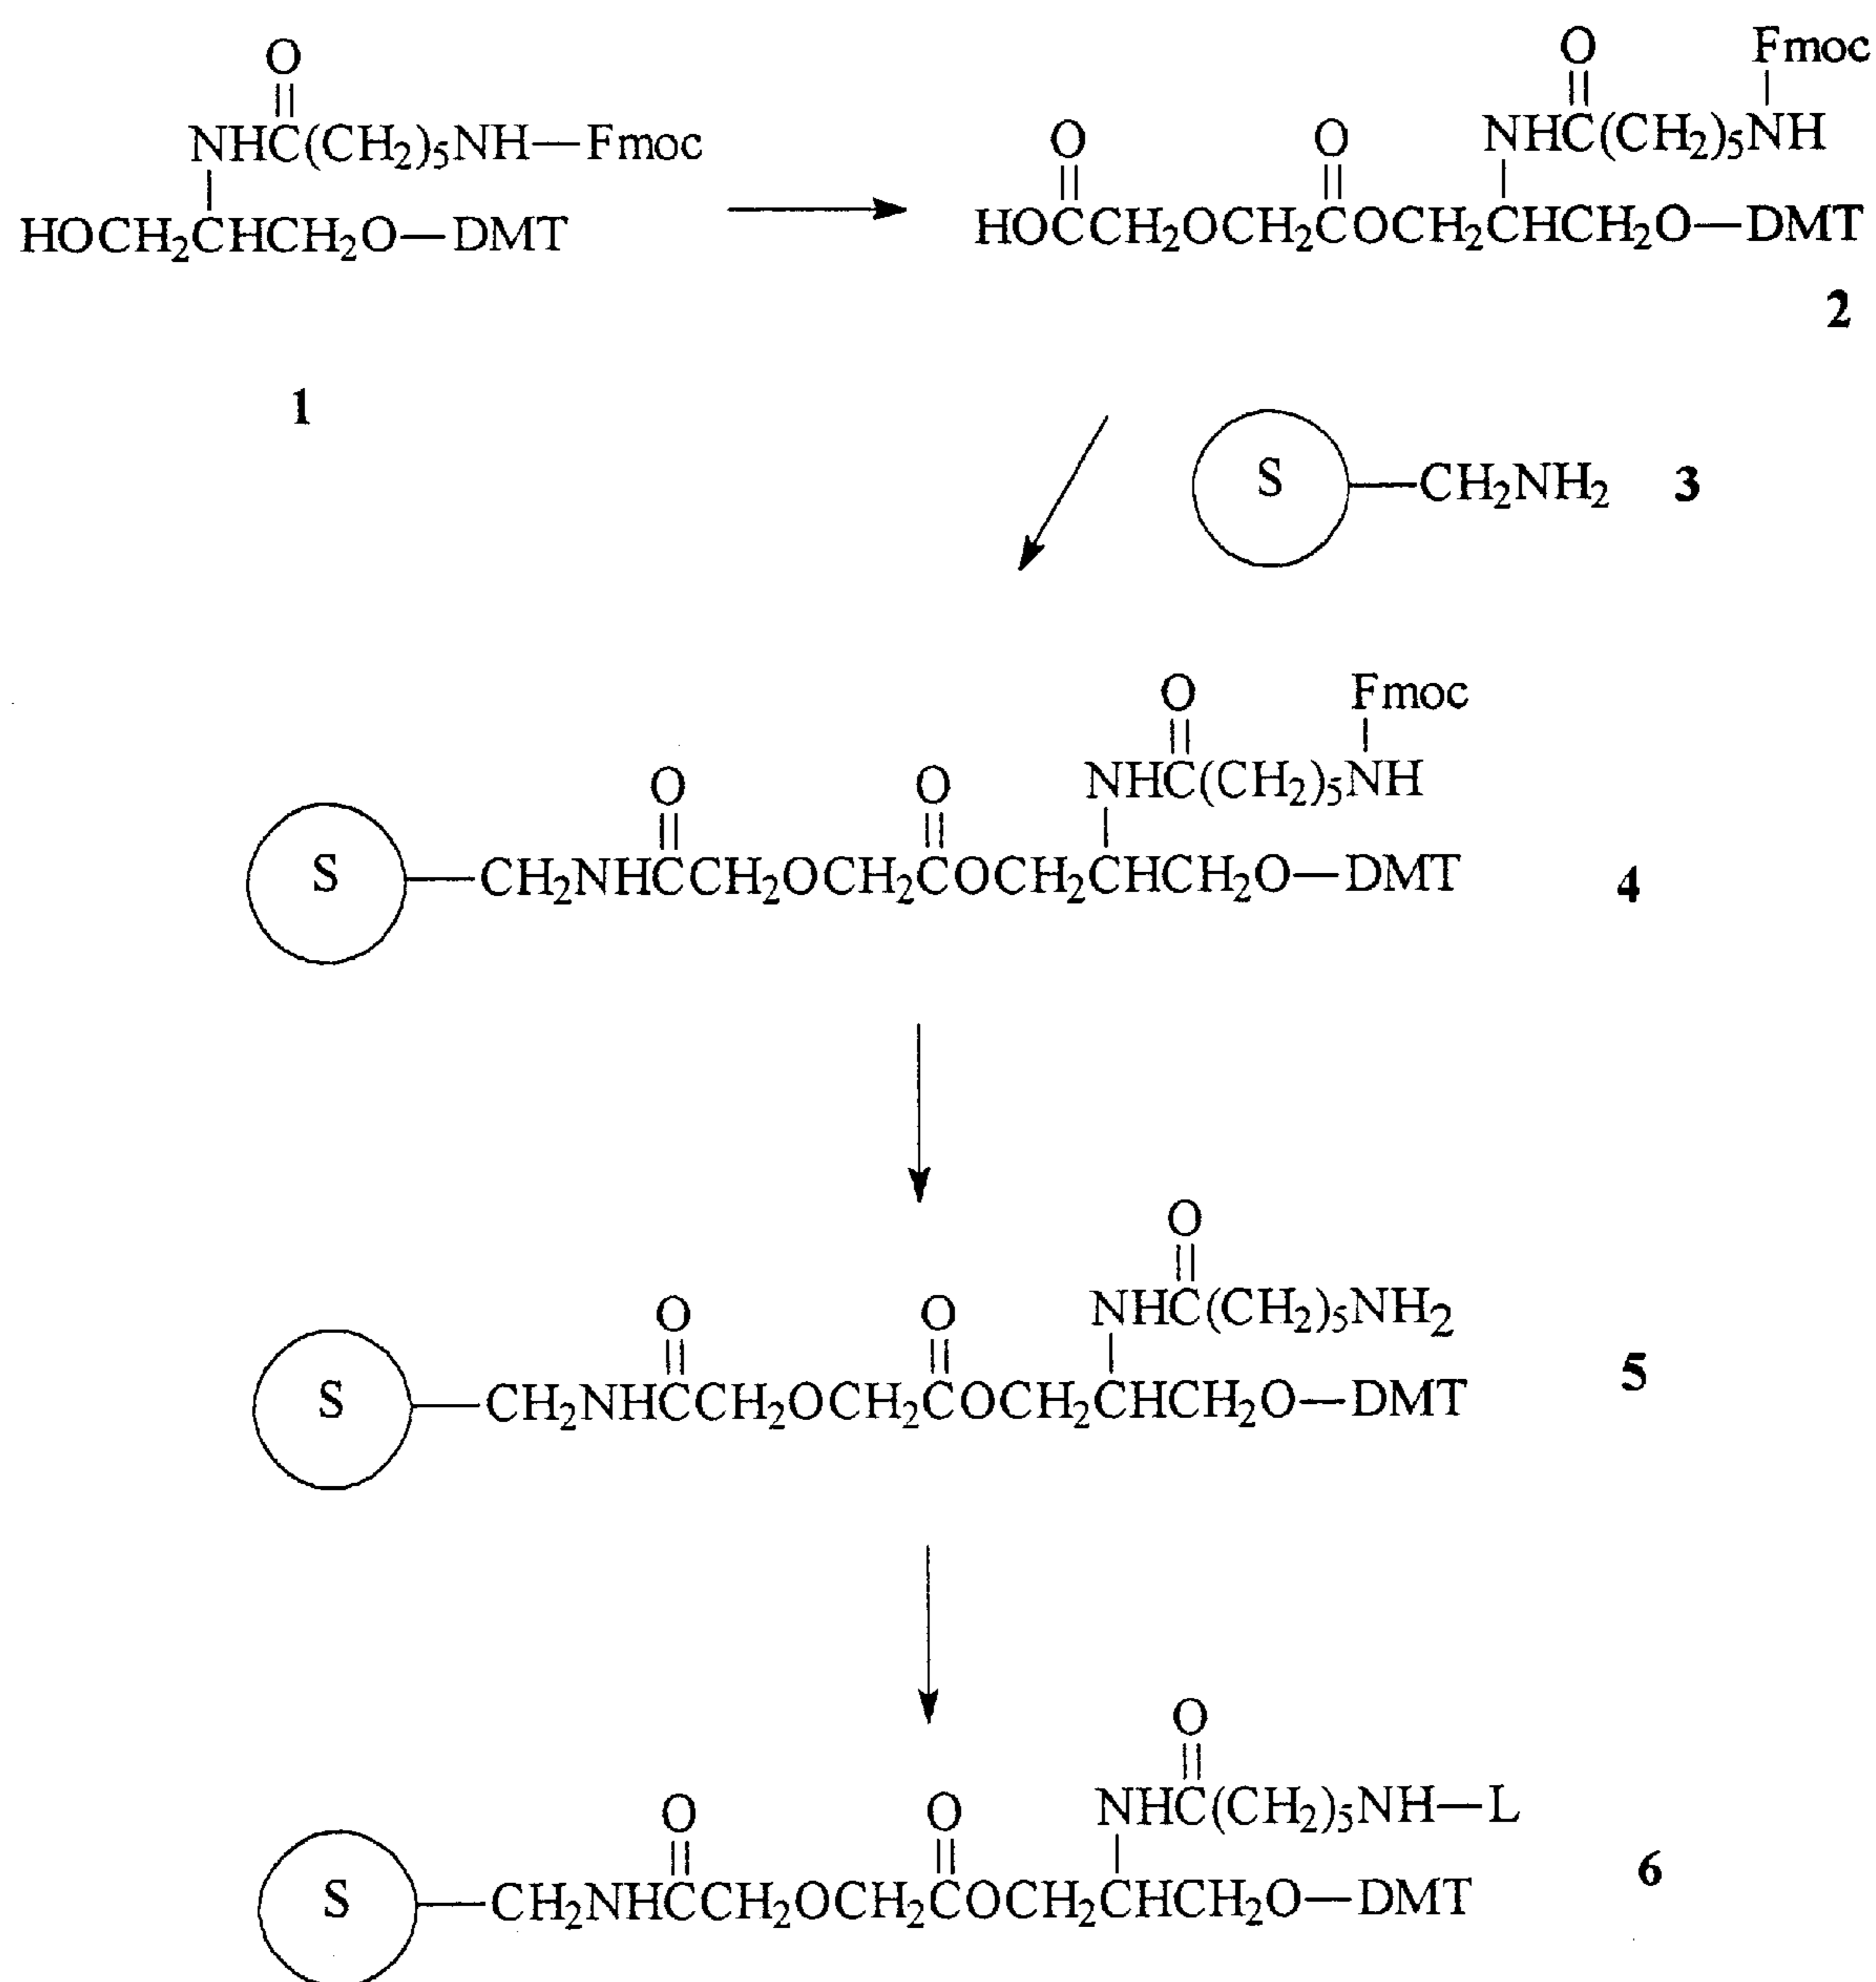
O
NHC(CH$_2$)$_5$NH—Fmoc
HOCH$_2$CHCH$_2$O—DMT

1

O Fmoc
O O NHC(CH$_2$)$_5$NH
HOCCH$_2$OCH$_2$COCH$_2$CHCH$_2$O—DMT
2

S —CH$_2$NH$_2$ 3

O Fmoc
O O NHC(CH$_2$)$_5$NH
S —CH$_2$NHCCH$_2$OCH$_2$COCH$_2$CHCH$_2$O—DMT 4

O
O O NHC(CH$_2$)$_5$NH$_2$
S —CH$_2$NHCCH$_2$OCH$_2$COCH$_2$CHCH$_2$O—DMT 5

O
O O NHC(CH$_2$)$_5$NH—L
S —CH$_2$NHCCH$_2$OCH$_2$COCH$_2$CHCH$_2$O—DMT 6